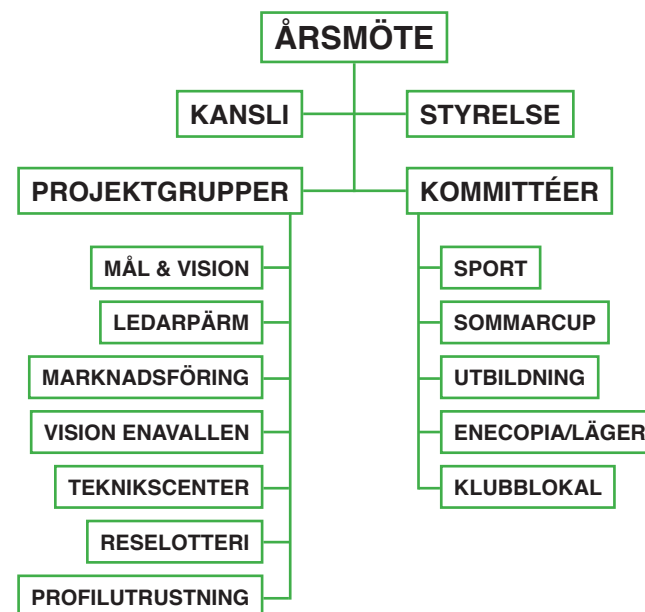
ÅRSMÖTE

KANSLI

STYRELSE

PROJEKTGRUPPER

KOMMITTÉER

MÅL & VISION

LEDARPÄRM

MARKNADSFÖRING

VISION ENAVALLEN

TEKNIKSCENTER

RESELOTTERI

PROFILUTRUSTNING

SPORT

SOMMARCUP

UTBILDNING

ENECOPIA/LÄGER

KLUBBLOKAL